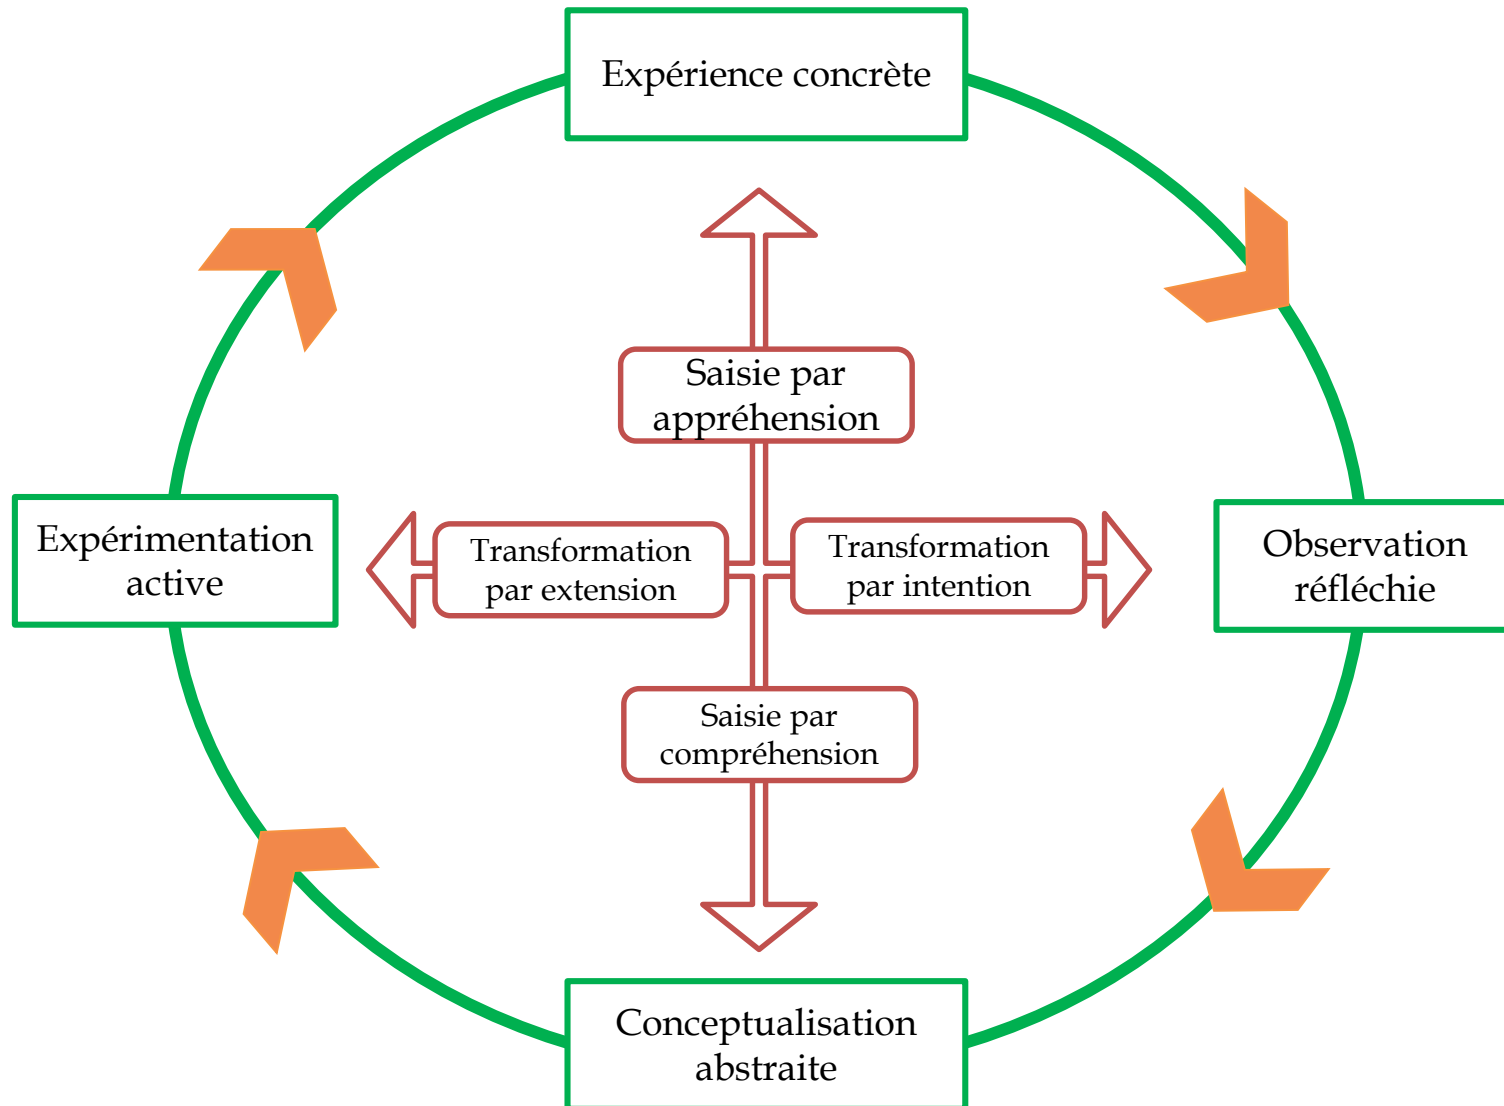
Expérience concrète

Saisie par appréhension

Expérimentation active

Transformation par extension

Transformation par intention

Observation réfléchie

Saisie par compréhension

Conceptualisation abstraite